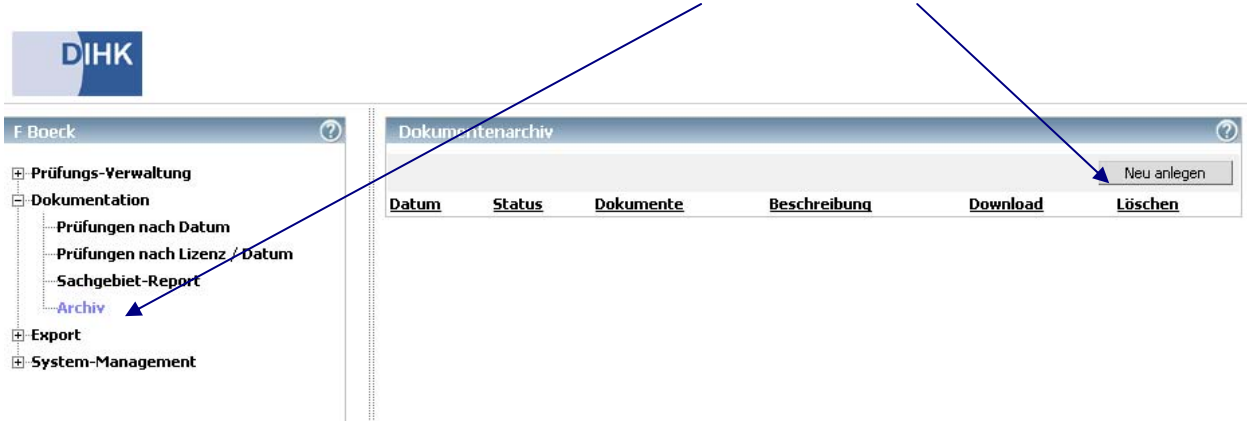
DIHK

F Boeck

Prüfungs-Verwaltung
Dokumentation
Prüfungen nach Datum
Prüfungen nach Lizenz / Datum
Sachgebiet-Report
Archiv
Export
System-Management

Dokumentenarchiv

Neu anlegen

| Datum | Status | Dokumente | Beschreibung | Download | Löschen |
|---|---|---|---|---|---|